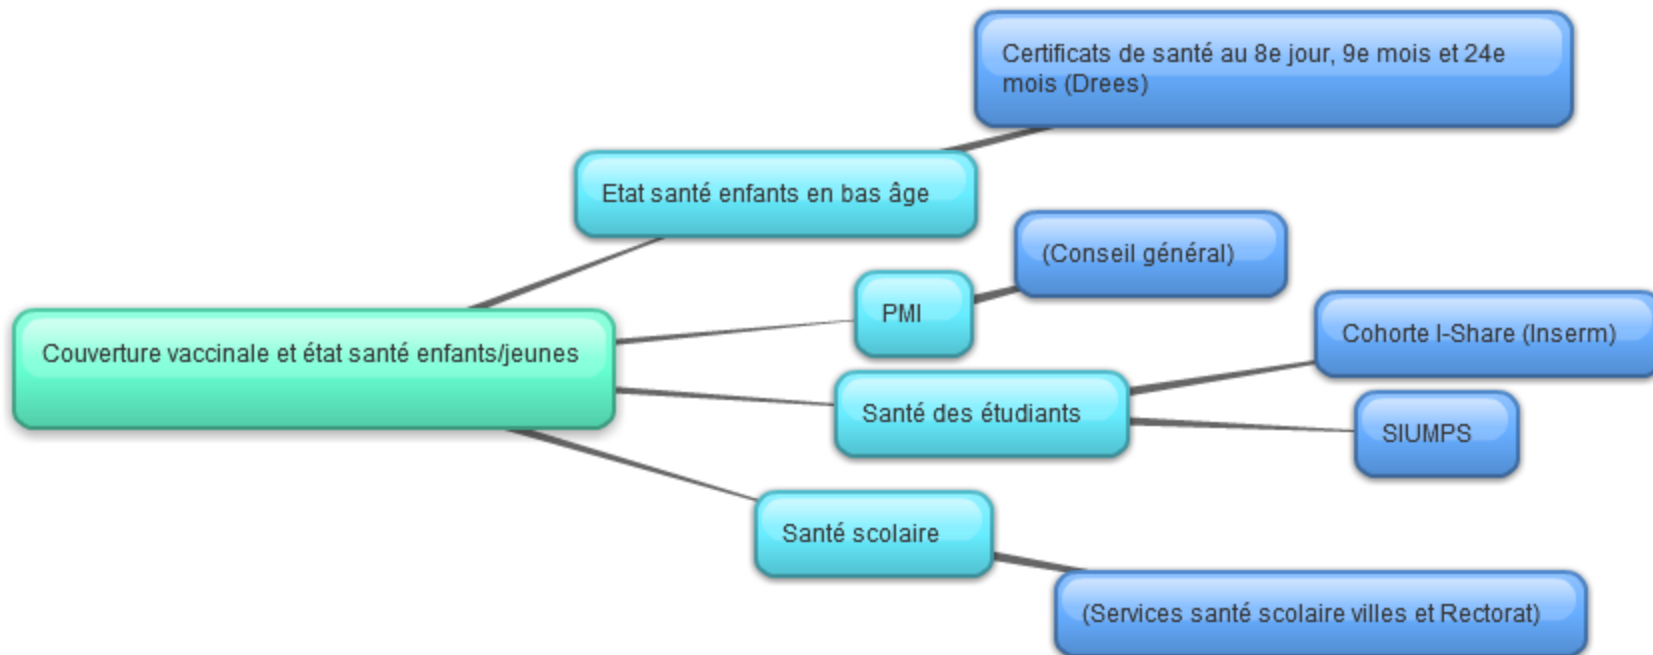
Couverture vaccinale et état santé enfants/jeunes

Etat santé enfants en bas âge

Certificats de santé au 8e jour, 9e mois et 24e mois (Drees)

PMI

(Conseil général)

Santé des étudiants

Cohorte I-Share (Inserm)

SIUMPS

Santé scolaire

(Services santé scolaire villes et Rectorat)